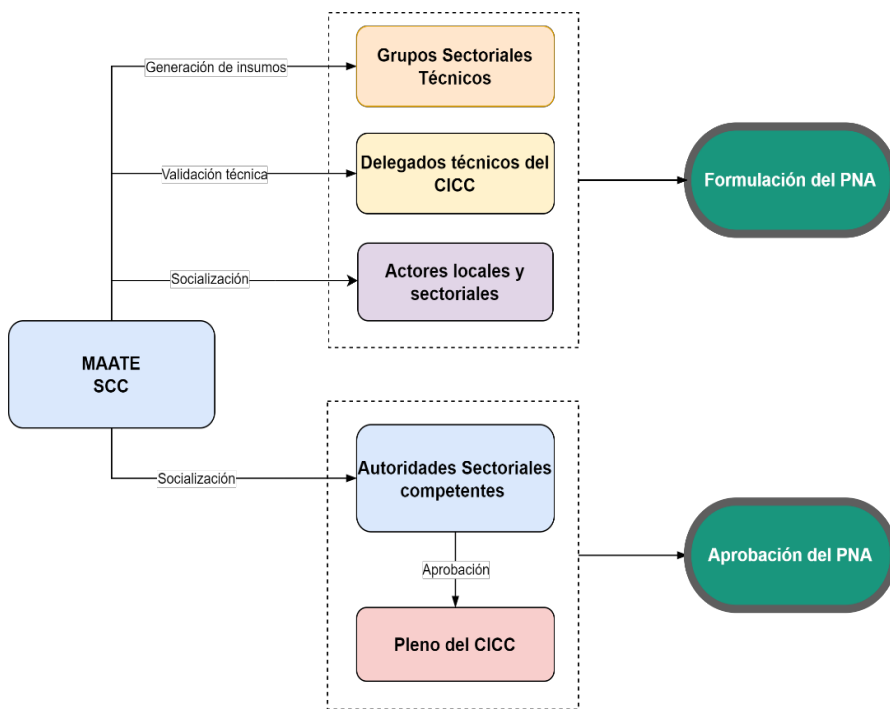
Generación de insumos

Grupos Sectoriales Técnicos

Validación técnica

Delegados técnicos del CICC

Formulación del PNA

Socialización

Actores locales y sectoriales

MAATE
SCC

Socialización

Autoridades Sectoriales competentes

Aprobación del PNA

Aprobación

Pleno del CICC